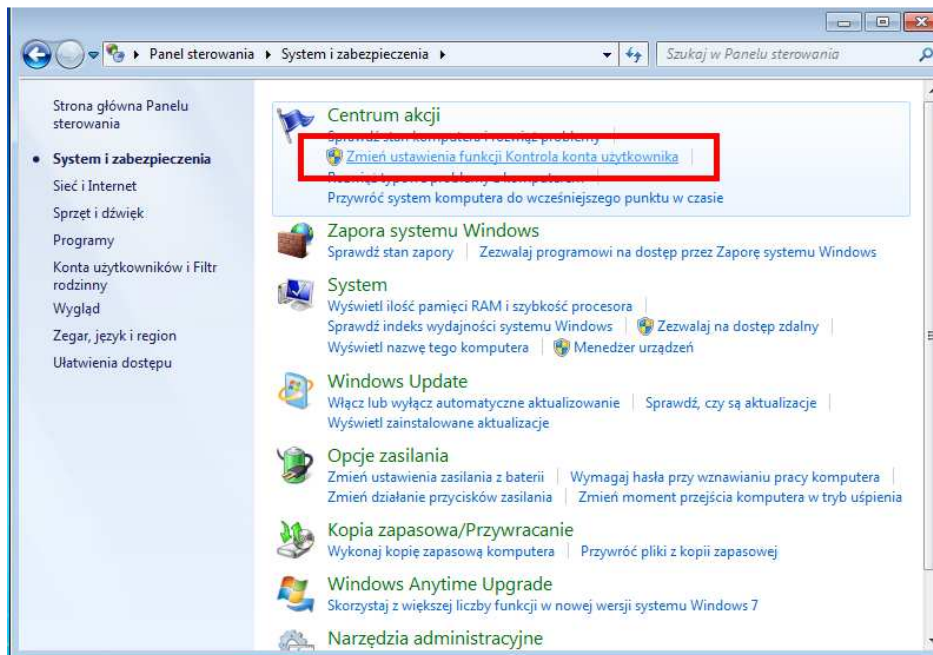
Panel sterowania ▸ System i zabezpieczenia ▸

Szukaj w Panelu sterowania

Strona główna Panelu sterowania

System i zabezpieczenia

Sieć i Internet

Sprzęt i dźwięk

Programy

Konta użytkowników i Filtr rodzinny

Wygląd

Zegar, język i region

Ułatwienia dostępu

Centrum akcji

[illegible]

Zmień ustawienia funkcji Kontrola konta użytkownika

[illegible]

Przywróć system komputera do wcześniejszego punktu w czasie

Zapora systemu Windows

Sprawdź stan zapory | Zezwalaj programowi na dostęp przez Zaporę systemu Windows

System

Wyświetl ilość pamięci RAM i szybkość procesora

Sprawdź indeks wydajności systemu Windows | Zezwalaj na dostęp zdalny

Wyświetl nazwę tego komputera | Menedżer urządzeń

Windows Update

Włącz lub wyłącz automatyczne aktualizowanie | Sprawdź, czy są aktualizacje

Wyświetl zainstalowane aktualizacje

Opcje zasilania

Zmień ustawienia zasilania z baterii | Wymagaj hasła przy wznawianiu pracy komputera

Zmień działanie przycisków zasilania | Zmień moment przejścia komputera w tryb uśpienia

Kopia zapasowa/Przywracanie

Wykonaj kopię zapasową komputera | Przywróć pliki z kopii zapasowej

Windows Anytime Upgrade

Skorzystaj z większej liczby funkcji w nowej wersji systemu Windows 7

Narzędzia administracyjne